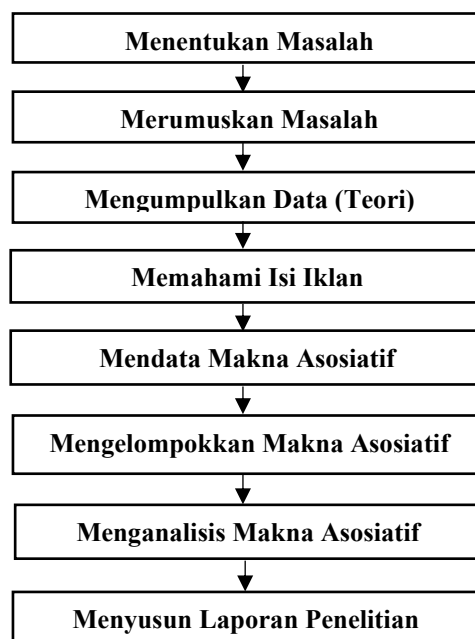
Menentukan Masalah

Merumuskan Masalah

Mengumpulkan Data (Teori)

Memahami Isi Iklan

Mendata Makna Asosiatif

Mengelompokkan Makna Asosiatif

Menganalisis Makna Asosiatif

Menyusun Laporan Penelitian